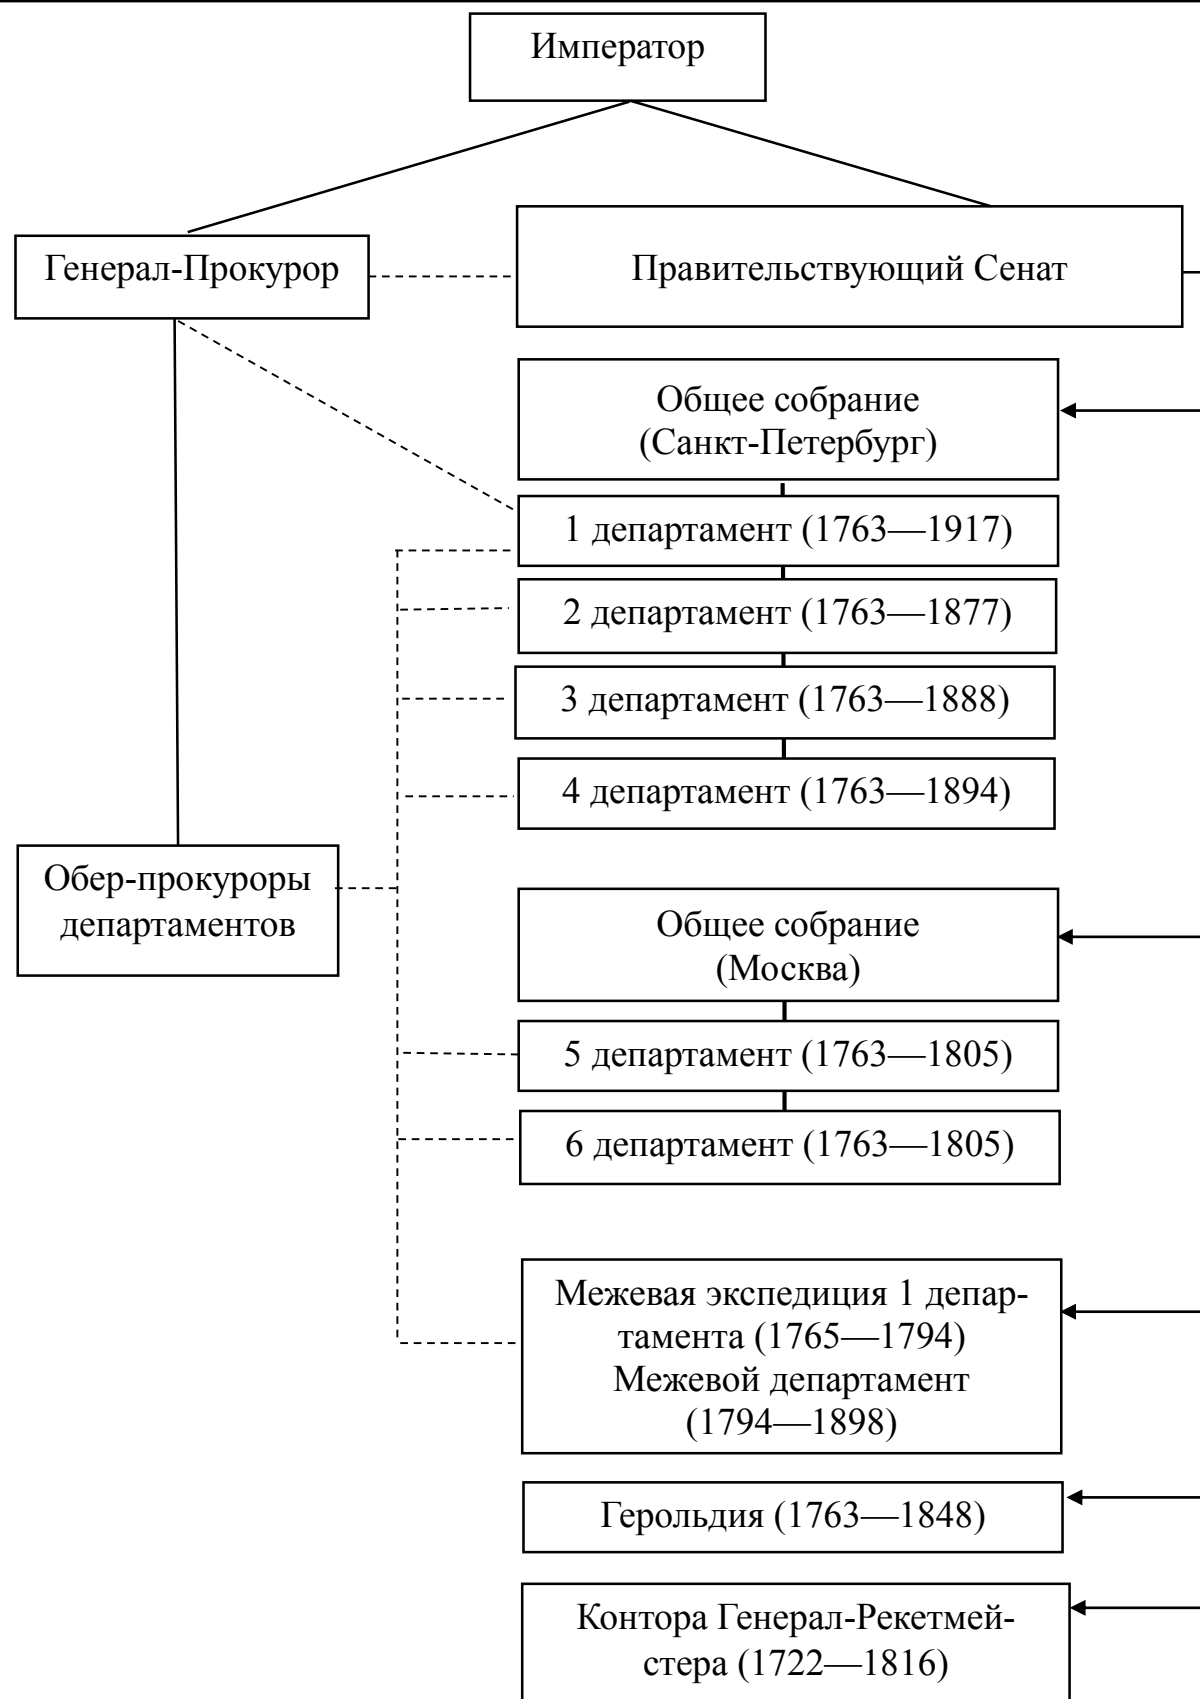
Император

Генерал-Прокурор

Правительствующий Сенат

Общее собрание (Санкт-Петербург)

1 департамент (1763—1917)

2 департамент (1763—1877)

3 департамент (1763—1888)

4 департамент (1763—1894)

Обер-прокуроры департаментов

Общее собрание (Москва)

5 департамент (1763—1805)

6 департамент (1763—1805)

Межевая экспедиция 1 департамента (1765—1794) Межевой департамент (1794—1898)

Герольдия (1763—1848)

Контора Генерал-Рекетмейстера (1722—1816)